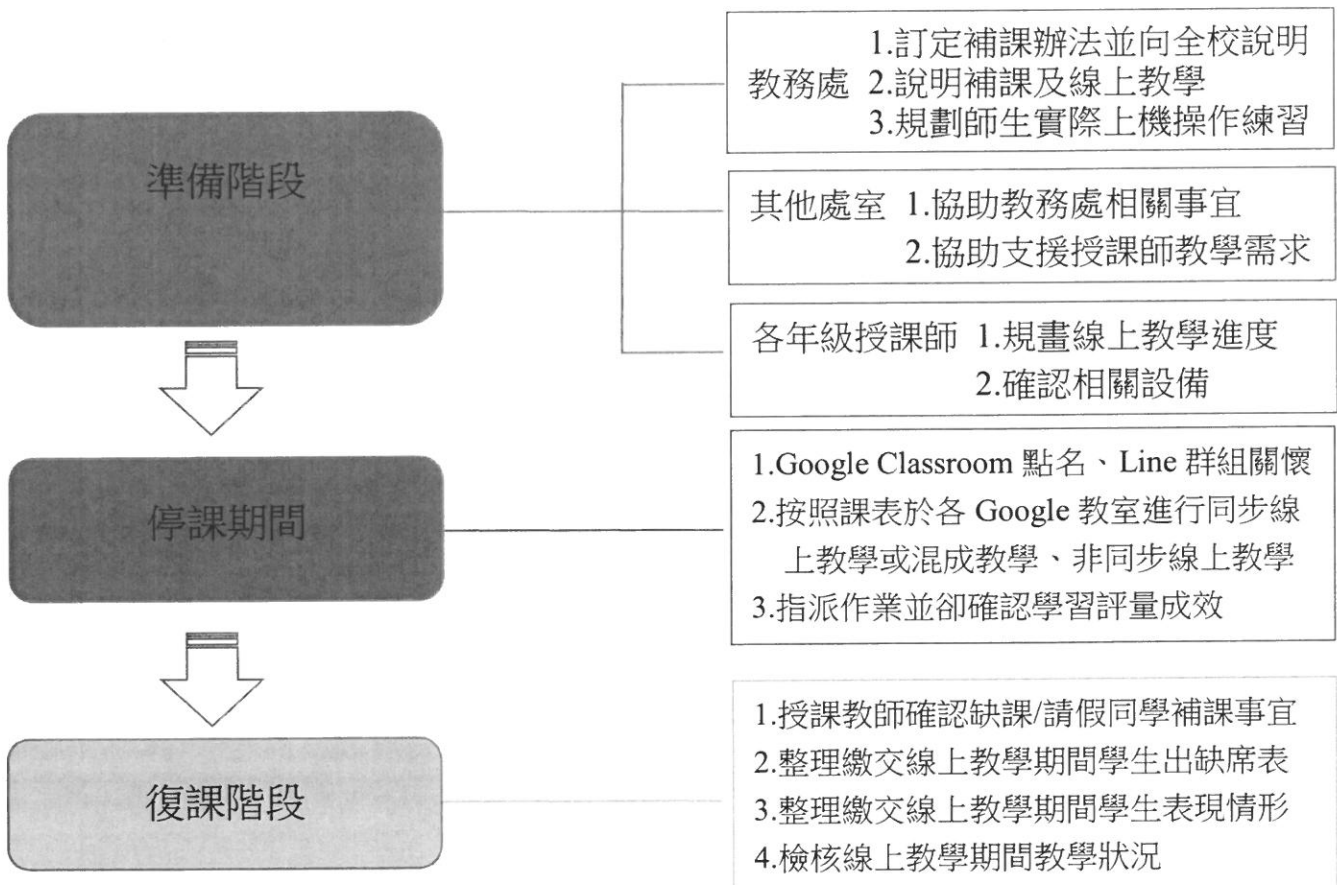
準備階段

教務處 1.訂定補課辦法並向全校說明
2.說明補課及線上教學
3.規劃師生實際上機操作練習

其他處室 1.協助教務處相關事宜
2.協助支援授課師教學需求

各年級授課師 1.規畫線上教學進度
2.確認相關設備

停課期間

1.Google Classroom 點名、Line 群組關懷
2.按照課表於各 Google 教室進行同步線上教學或混成教學、非同步線上教學
3.指派作業並卻確認學習評量成效

復課階段

1.授課教師確認缺課/請假同學補課事宜
2.整理繳交線上教學期間學生出缺席表
3.整理繳交線上教學期間學生表現情形
4.檢核線上教學期間教學狀況